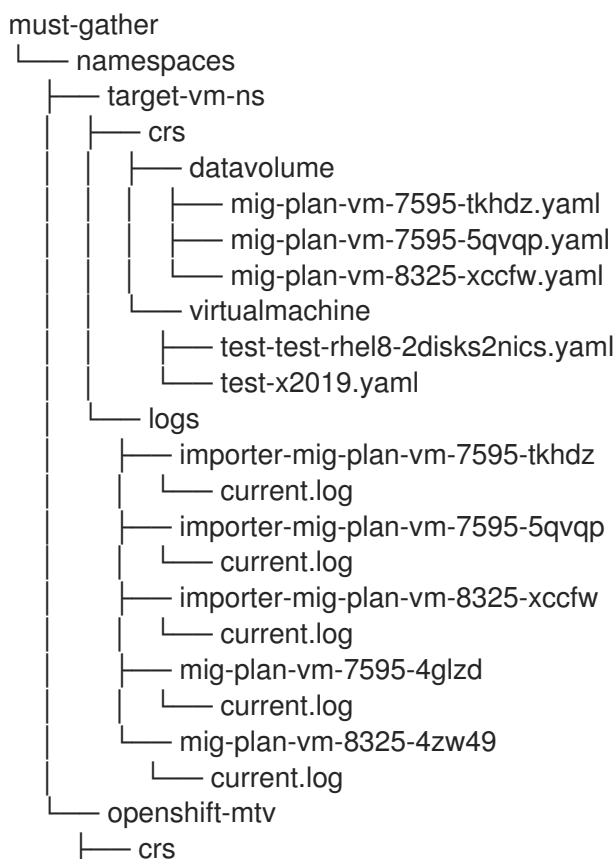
must-gather
└── namespaces
    ├── target-vm-ns
    │   ├── crs
    │   │   ├── datavolume
    │   │   │   ├── mig-plan-vm-7595-tkhdz.yaml
    │   │   │   ├── mig-plan-vm-7595-5qvqp.yaml
    │   │   │   └── mig-plan-vm-8325-xccfw.yaml
    │   │   └── virtualmachine
    │   │       ├── test-test-rhel8-2disks2nics.yaml
    │   │       └── test-x2019.yaml
    │   └── logs
    │       ├── importer-mig-plan-vm-7595-tkhdz
    │       │   └── current.log
    │       ├── importer-mig-plan-vm-7595-5qvqp
    │       │   └── current.log
    │       ├── importer-mig-plan-vm-8325-xccfw
    │       │   └── current.log
    │       ├── mig-plan-vm-7595-4glzd
    │       │   └── current.log
    │       └── mig-plan-vm-8325-4zw49
    │           └── current.log
    └── openshift-mtv
        ├── crs